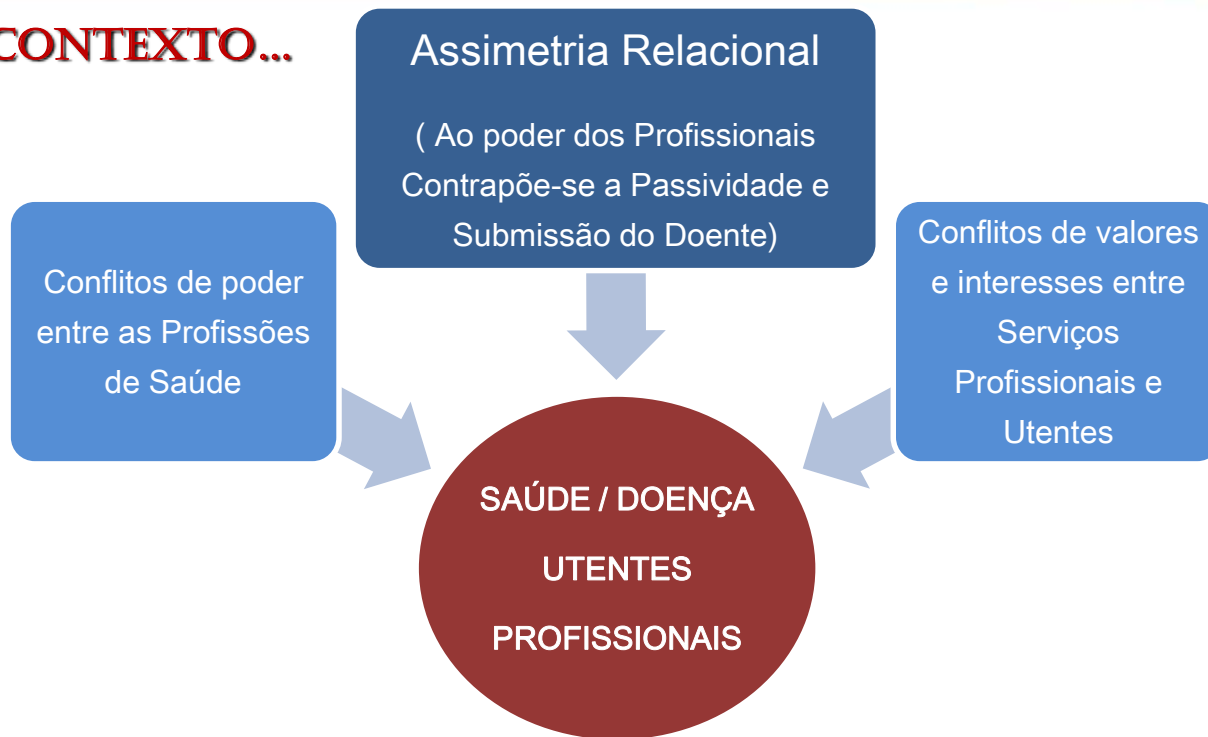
CONTEXTO...

Assimetria Relacional

( Ao poder dos Profissionais Contrapõe-se a Passividade e Submissão do Doente)

Conflitos de poder entre as Profissões de Saúde

Conflitos de valores e interesses entre Serviços Profissionais e Utentes

SAÚDE / DOENÇA

UTENTES

PROFISSIONAIS